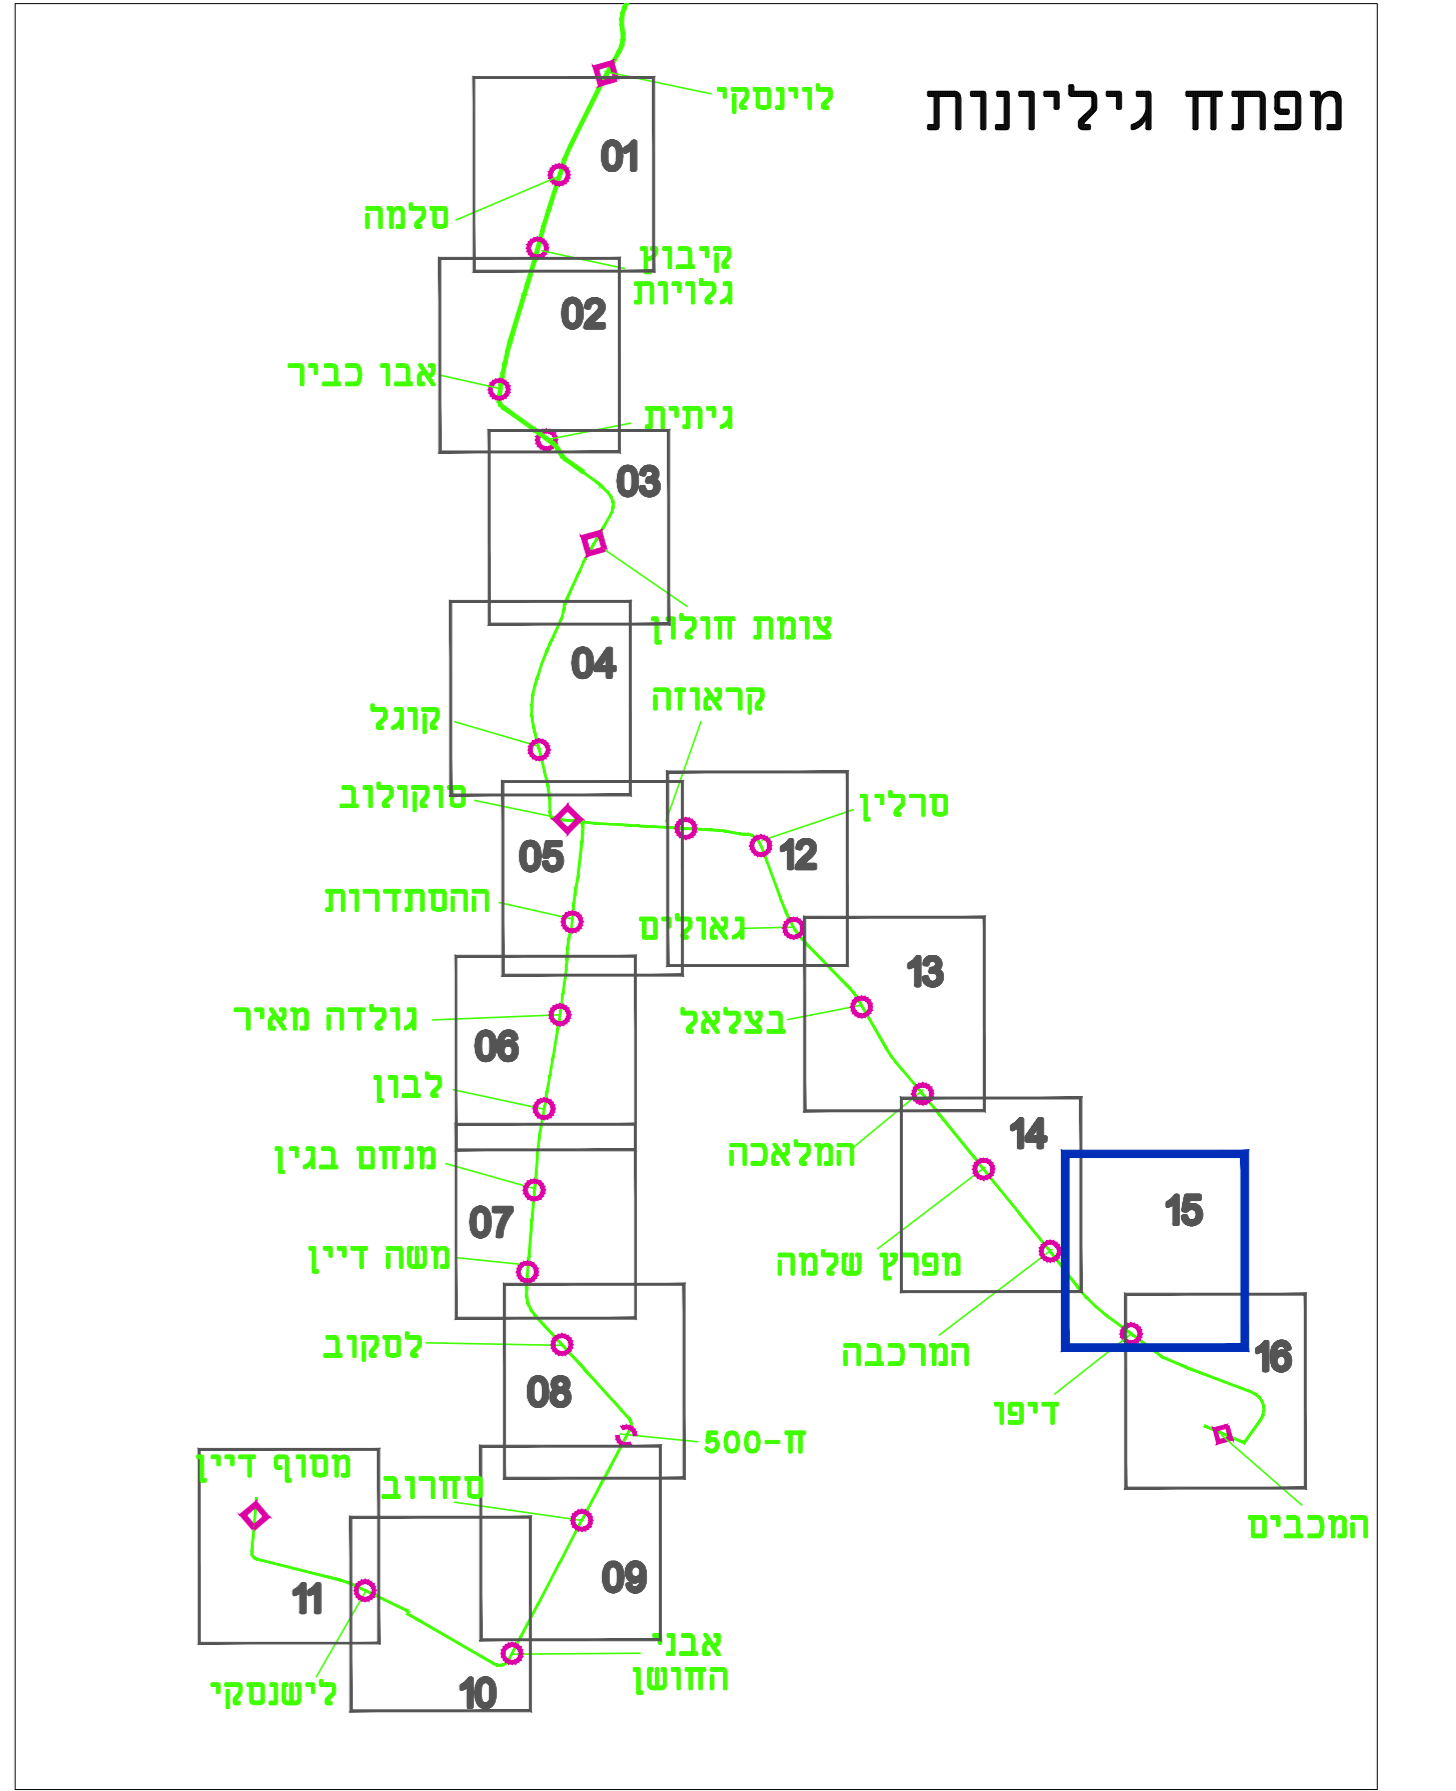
מפתח גיליונות

לוינסקי
01
סלמה
קיבוץ גלויות
02
אבו כביר
גיתית
03
צומת חולון
04
קוגל
קראוזה
טוקולוב
05
סרלין
12
ההסתדרות
גאולים
13
גולדה מאיר
06
בצלאל
לבון
14
המלאכה
מנחם בגין
07
15
מפרץ שלמה
משה דיין
המרכבה
לסקוב
16
08
דיפו
ח-500
מסוף דיין
סחרוב
המכבים
11
09
10
לישנסקי
אבני החושן